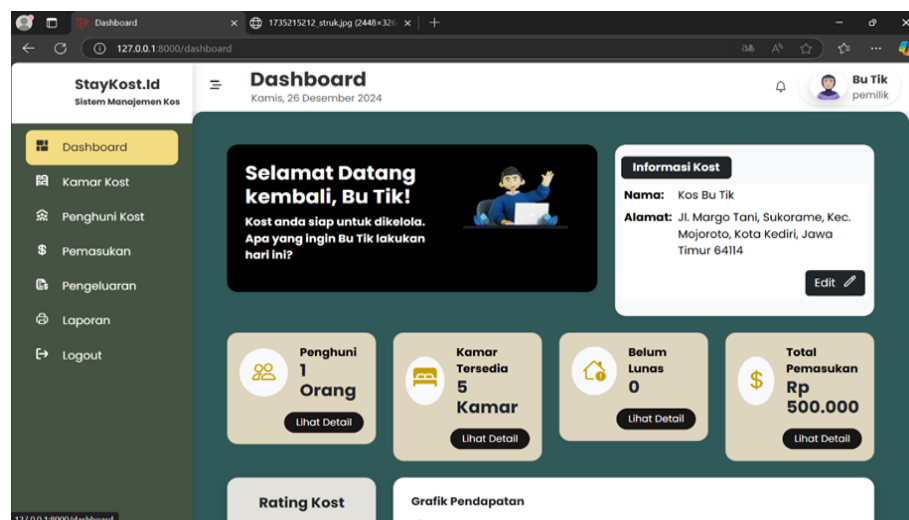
Dashboard
1735215212_struk.jpg (2448×326
127.0.0.1:8000/dashboard

StayKost.Id
Sistem Manajemen Kos

Dashboard
Kamis, 26 Desember 2024

Bu Tik
pemilik

Dashboard
Kamar Kost
Penghuni Kost
Pemasukan
Pengeluaran
Laporan
Logout

Selamat Datang kembali, Bu Tik!
Kost anda siap untuk dikelola. Apa yang ingin Bu Tik lakukan hari ini?

Informasi Kost
Nama: Kos Bu Tik
Alamat: Jl. Margo Tani, Sukorame, Kec. Mojoroto, Kota Kediri, Jawa Timur 64114
Edit

Penghuni
1 Orang
Lihat Detail

Kamar Tersedia
5 Kamar
Lihat Detail

Belum Lunas
0
Lihat Detail

Total Pemasukan
Rp 500.000
Lihat Detail

Rating Kost

Grafik Pendapatan

127.0.0.1:8000/dashboard